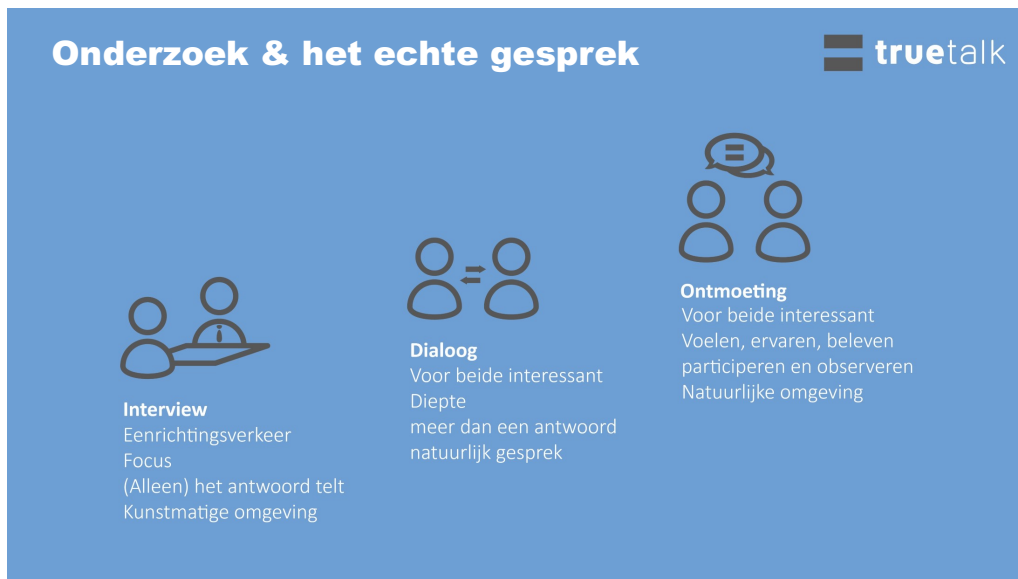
Onderzoek & het echte gesprek

truetalk

Interview
Eenrichtingsverkeer
Focus
(Alleen) het antwoord telt
Kunstmatige omgeving

Dialoog
Voor beide interessant
Diepte
meer dan een antwoord
natuurlijk gesprek

Ontmoeting
Voor beide interessant
Voelen, ervaren, beleven
participeren en observeren
Natuurlijke omgeving